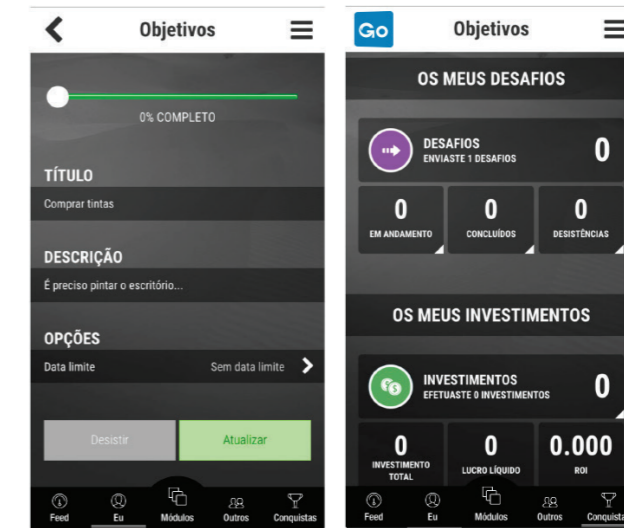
Objetivos

0% COMPLETO

TÍTULO

Comprar tintas

DESCRIÇÃO

É preciso pintar o escritório...

OPÇÕES

Data limite

Sem data limite

Desistir

Atualizar

Feed

Eu

Módulos

Outros

Conquistas

Go

Objetivos

OS MEUS DESAFIOS

DESAFIOS

ENVIASTE 1 DESAFIOS

0

0

EM ANDAMENTO

0

CONCLUÍDOS

0

DESISTÊNCIAS

OS MEUS INVESTIMENTOS

INVESTIMENTOS

EFETUASTE 0 INVESTIMENTOS

0

0

INVESTIMENTO TOTAL

0

LUCRO LÍQUIDO

0.000

ROI

Feed

Eu

Módulos

Outros

Conquista